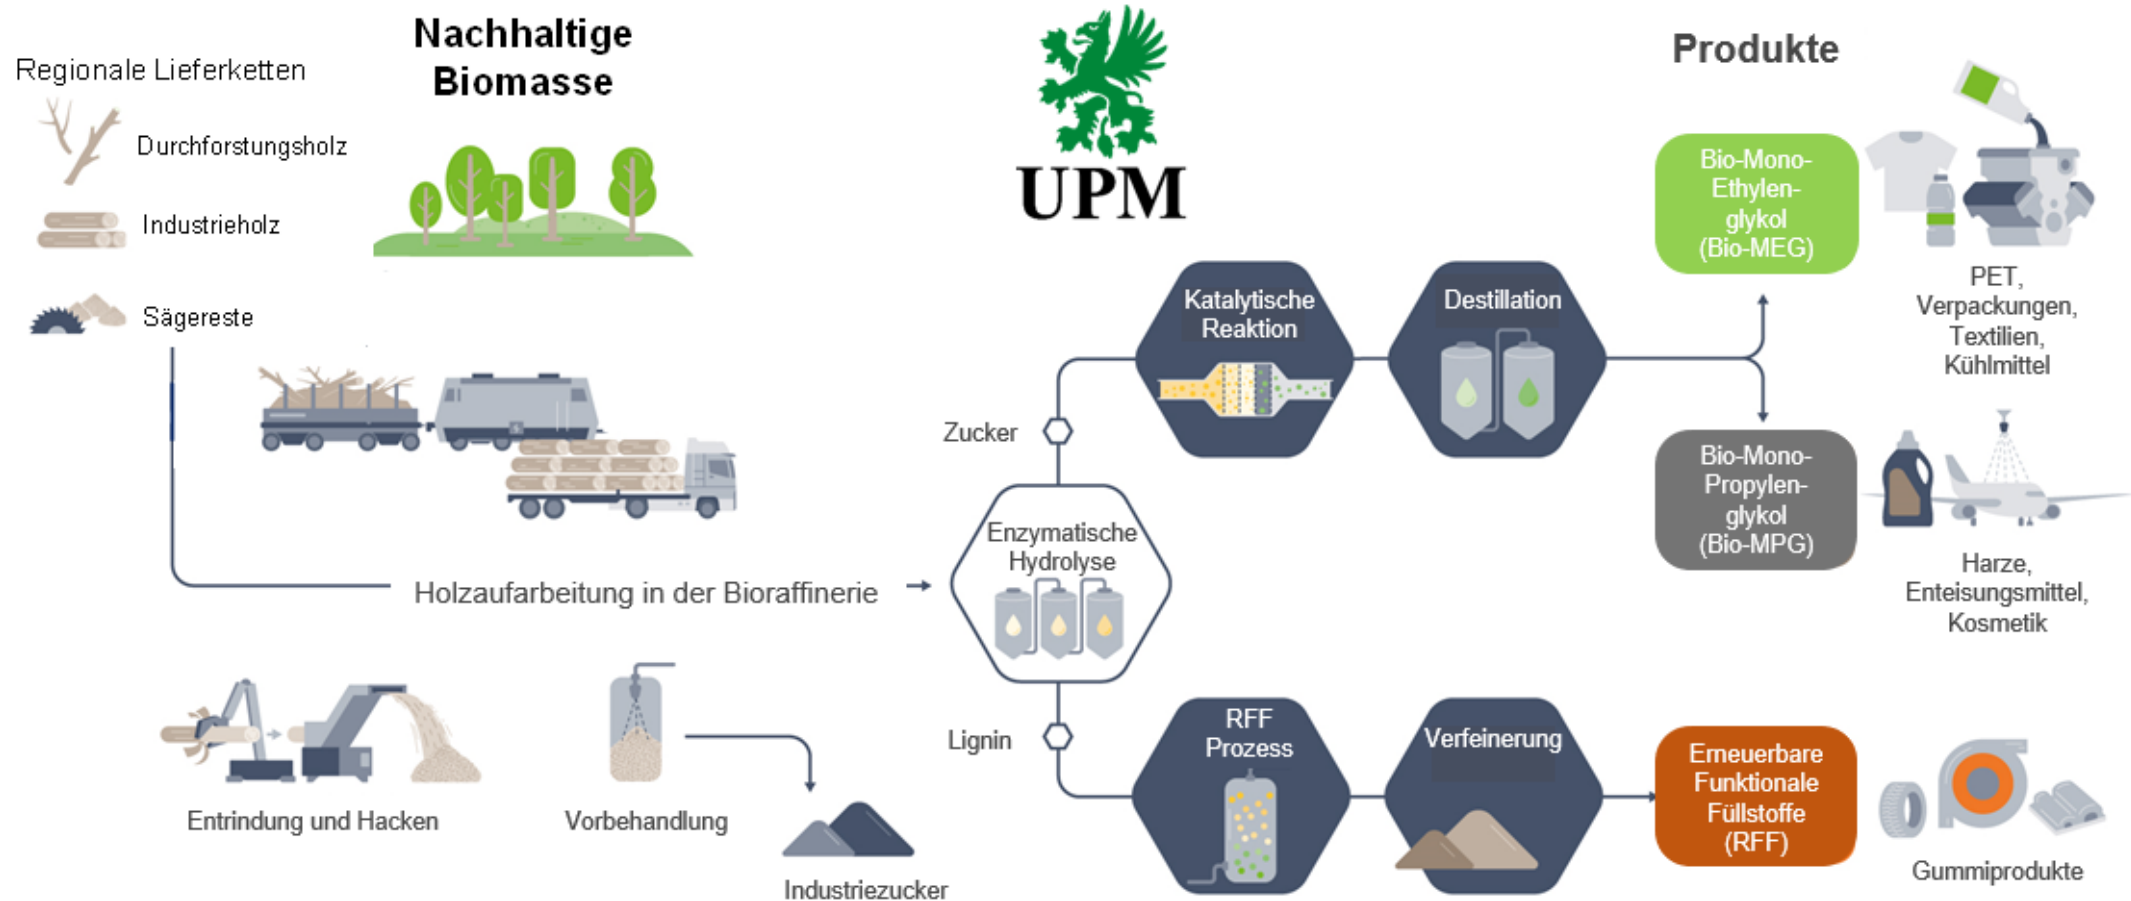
Regionale Lieferketten

Nachhaltige Biomasse

UPM

Produkte

Durchforstungsholz

Industrieholz

Sägereste

Holzaufarbeitung in der Bioraffinerie

Entrindung und Hacken

Vorbehandlung

Industriezucker

Zucker

Lignin

Enzymatische Hydrolyse

Katalytische Reaktion

Destillation

RFF Prozess

Verfeinerung

Bio-Mono-Ethylenglykol (Bio-MEG)

PET, Verpackungen, Textilien, Kühlmittel

Bio-Mono-Propylenglykol (Bio-MPG)

Harze, Enteisungsmittel, Kosmetik

Erneuerbare Funktionale Füllstoffe (RFF)

Gummiprodukte